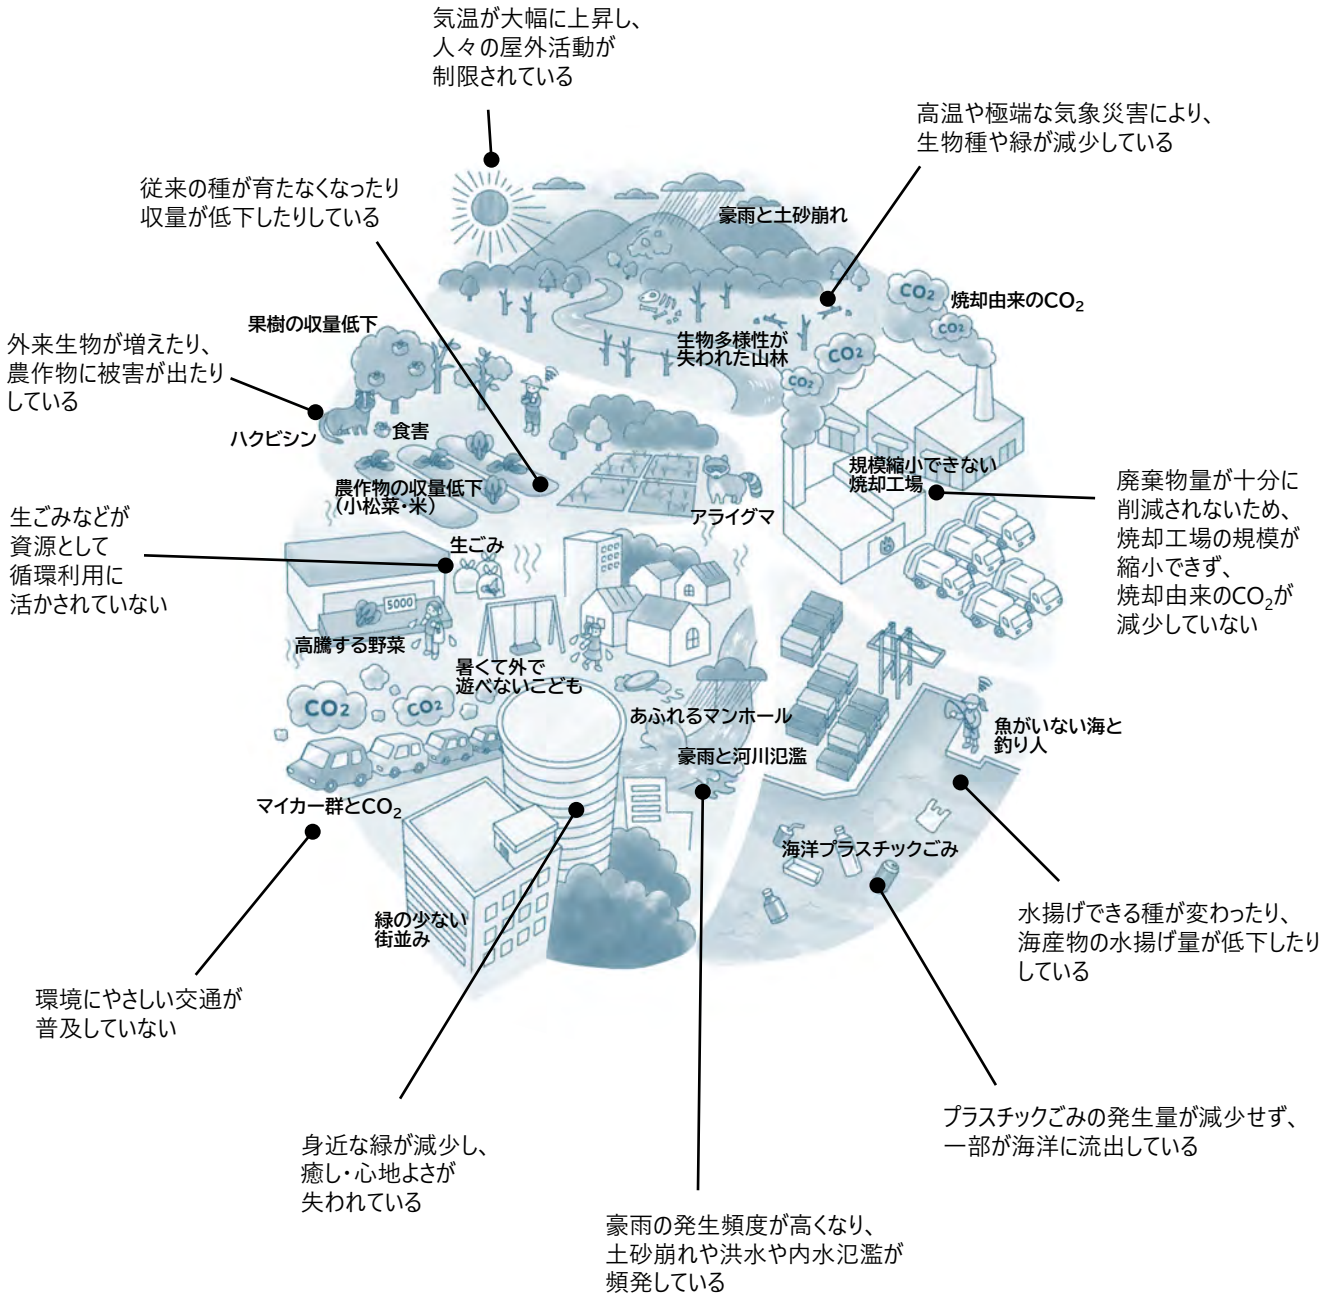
気温が大幅に上昇し、人々の屋外活動が制限されている

高温や極端な気象災害により、生物種や緑が減少している

従来の種が育たなくなったり収量が低下したりしている

豪雨と土砂崩れ

$CO_2$

焼却由来の$CO_2$

$CO_2$

果樹の収量低下

外来生物が増えたり、農作物に被害が出たりしている

生物多様性が失われた山林

$CO_2$

$CO_2$

ハクビシン

食害

規模縮小できない焼却工場

廃棄物量が十分に削減されないため、焼却工場の規模が縮小できず、焼却由来の$CO_2$が減少していない

農作物の収量低下（小松菜・米）

アライグマ

生ごみなどが資源として循環利用に活かされていない

生ごみ

5000

高騰する野菜

暑くて外で遊べないこども

$CO_2$

$CO_2$

あふれるマンホール

魚がいない海と釣り人

豪雨と河川氾濫

マイカー群と$CO_2$

海洋プラスチックごみ

緑の少ない街並み

水揚げできる種が変わったり、海産物の水揚げ量が低下したりしている

環境にやさしい交通が普及していない

身近な緑が減少し、癒し・心地よさが失われている

プラスチックごみの発生量が減少せず、一部が海洋に流出している

豪雨の発生頻度が高くなり、土砂崩れや洪水や内水氾濫が頻発している